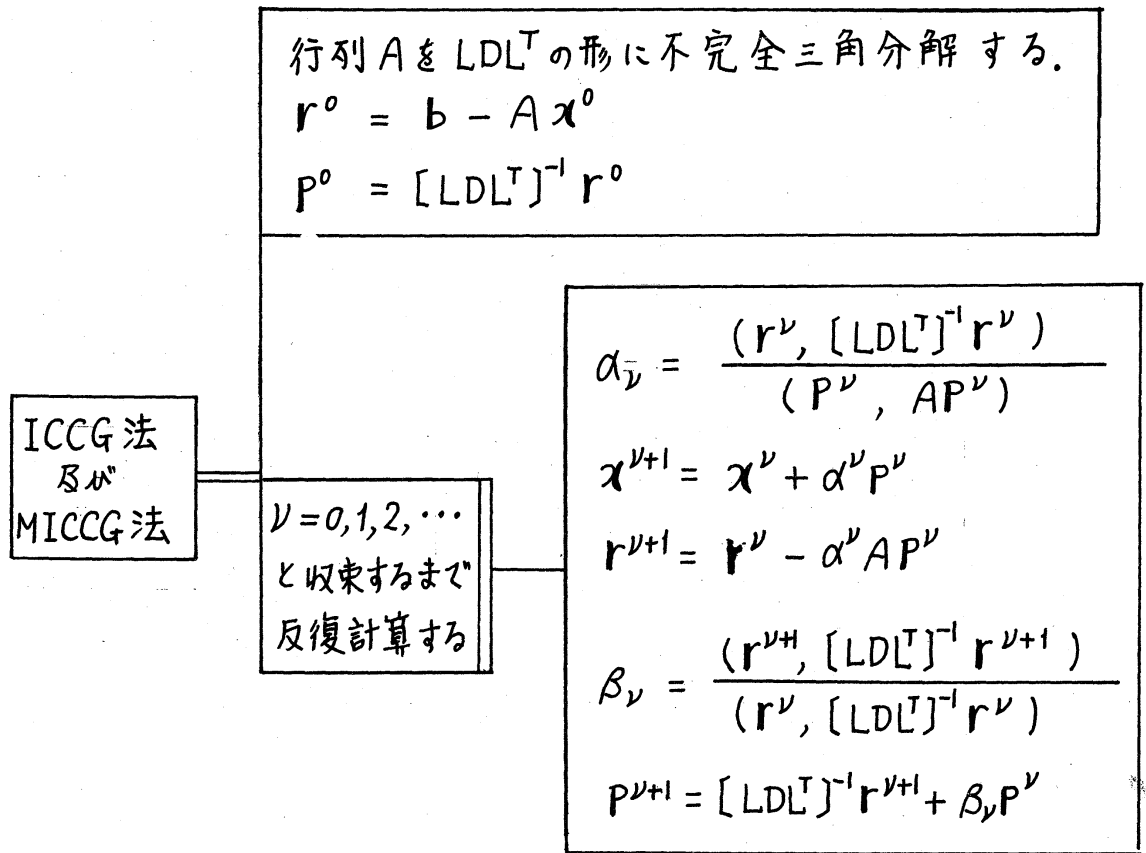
行列$A$を$LDL^T$の形に不完全三角分解する.
$\mathbf{r}^0 = \mathbf{b} - A\mathbf{x}^0$
$\mathbf{P}^0 = [LDL^T]^{-1}\mathbf{r}^0$

ICCG法 及び MICCG法

$\nu = 0, 1, 2, \cdots$ と収束するまで反復計算する

$\alpha_\nu = \frac{(\mathbf{r}^\nu, [LDL^T]^{-1}\mathbf{r}^\nu)}{(\mathbf{P}^\nu, A\mathbf{P}^\nu)}$

$\mathbf{x}^{\nu+1} = \mathbf{x}^\nu + \alpha^\nu \mathbf{P}^\nu$

$\mathbf{r}^{\nu+1} = \mathbf{r}^\nu - \alpha^\nu A\mathbf{P}^\nu$

$\beta_\nu = \frac{(\mathbf{r}^{\nu+1}, [LDL^T]^{-1}\mathbf{r}^{\nu+1})}{(\mathbf{r}^\nu, [LDL^T]^{-1}\mathbf{r}^\nu)}$

$\mathbf{P}^{\nu+1} = [LDL^T]^{-1}\mathbf{r}^{\nu+1} + \beta_\nu \mathbf{P}^\nu$